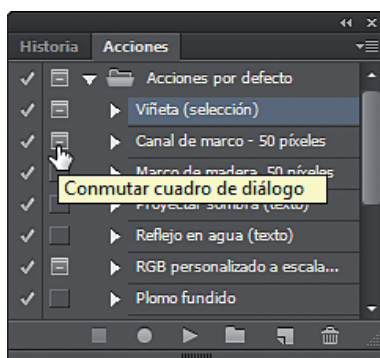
Historia Acciones

Acciones por defecto
Viñeta (selección)
Canal de marco - 50 píxeles
Marco de madera - 50 píxeles
Conmutar cuadro de diálogo
Proyectar sombra (texto)
Reflejo en agua (texto)
RGB personalizado a escala...
Plomo fundido